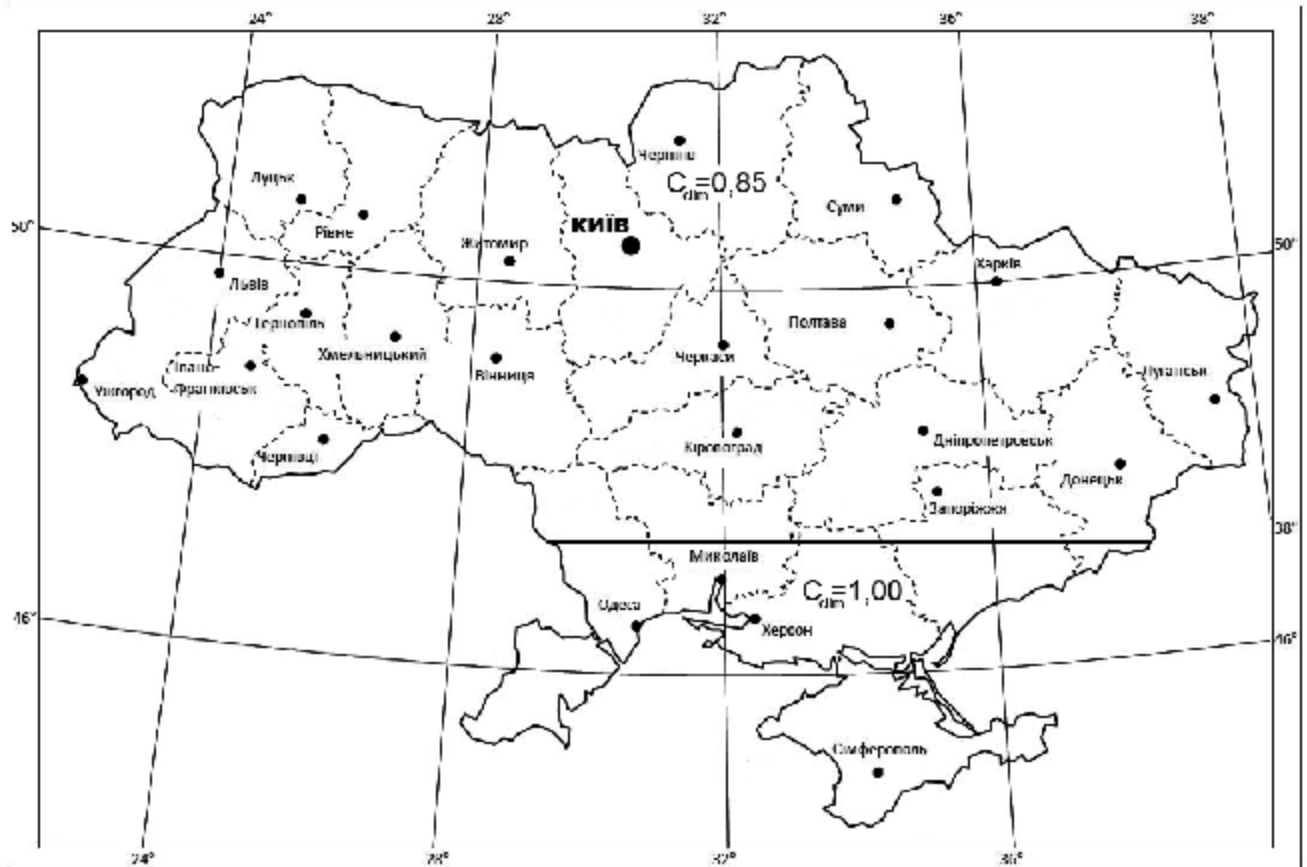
24°
28°
32°
36°
38°

Чернігів
$C_{dim}=0,85$
Луцьк
Рівне
Суми
КИЇВ
Житомир
50°
50°
Харків
Львів
Тернопіль
Полтава
Хмельницький
Черкаси
Івано-Франківськ
Вінниця
Луганськ
Ужгород
Кіровоград
Дніпропетровськ
Чернівці
Донецьк
Запоріжжя
48°
Миколаїв
$C_{dim}=1,00$
Одеса
46°
Херсон
46°
Сімферополь

24°
28°
32°
36°